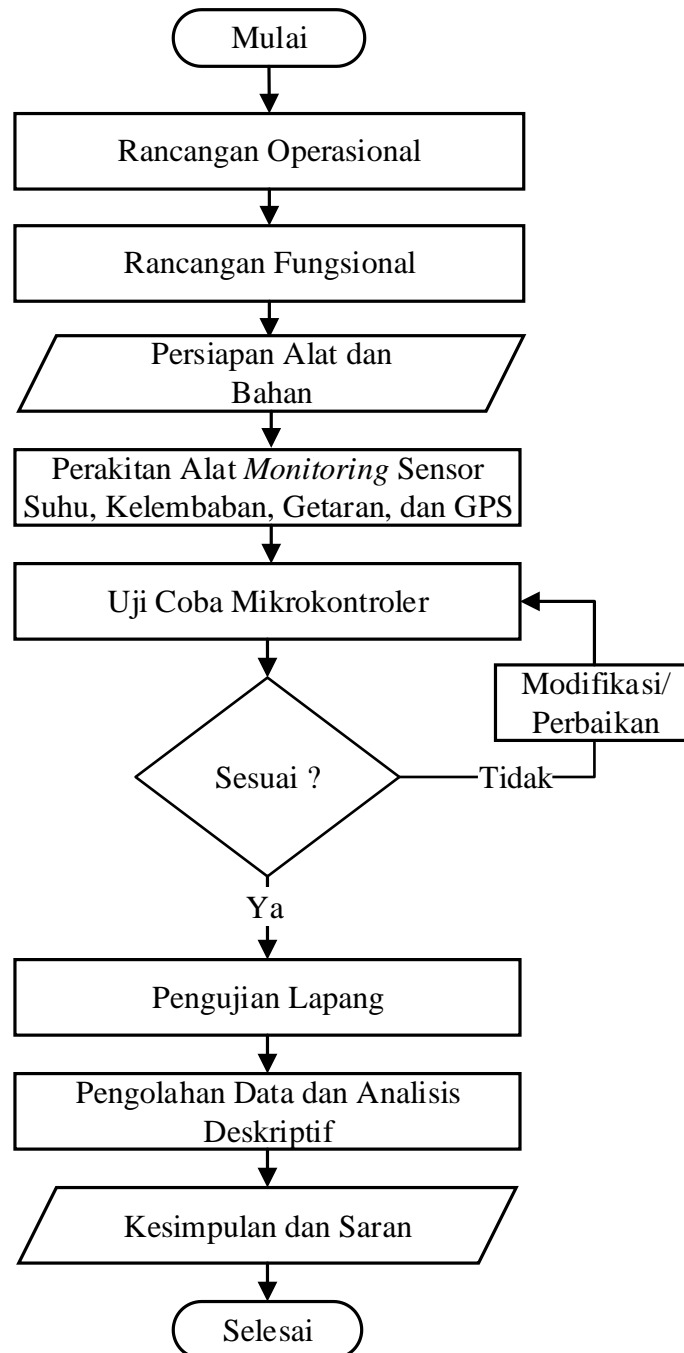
Mulai

Rancangan Operasional

Rancangan Fungsional

Persiapan Alat dan Bahan

Perakitan Alat *Monitoring* Sensor Suhu, Kelembaban, Getaran, dan GPS

Uji Coba Mikrokontroler

Modifikasi/ Perbaikan

Sesuai ?

Tidak

Ya

Pengujian Lapang

Pengolahan Data dan Analisis Deskriptif

Kesimpulan dan Saran

Selesai